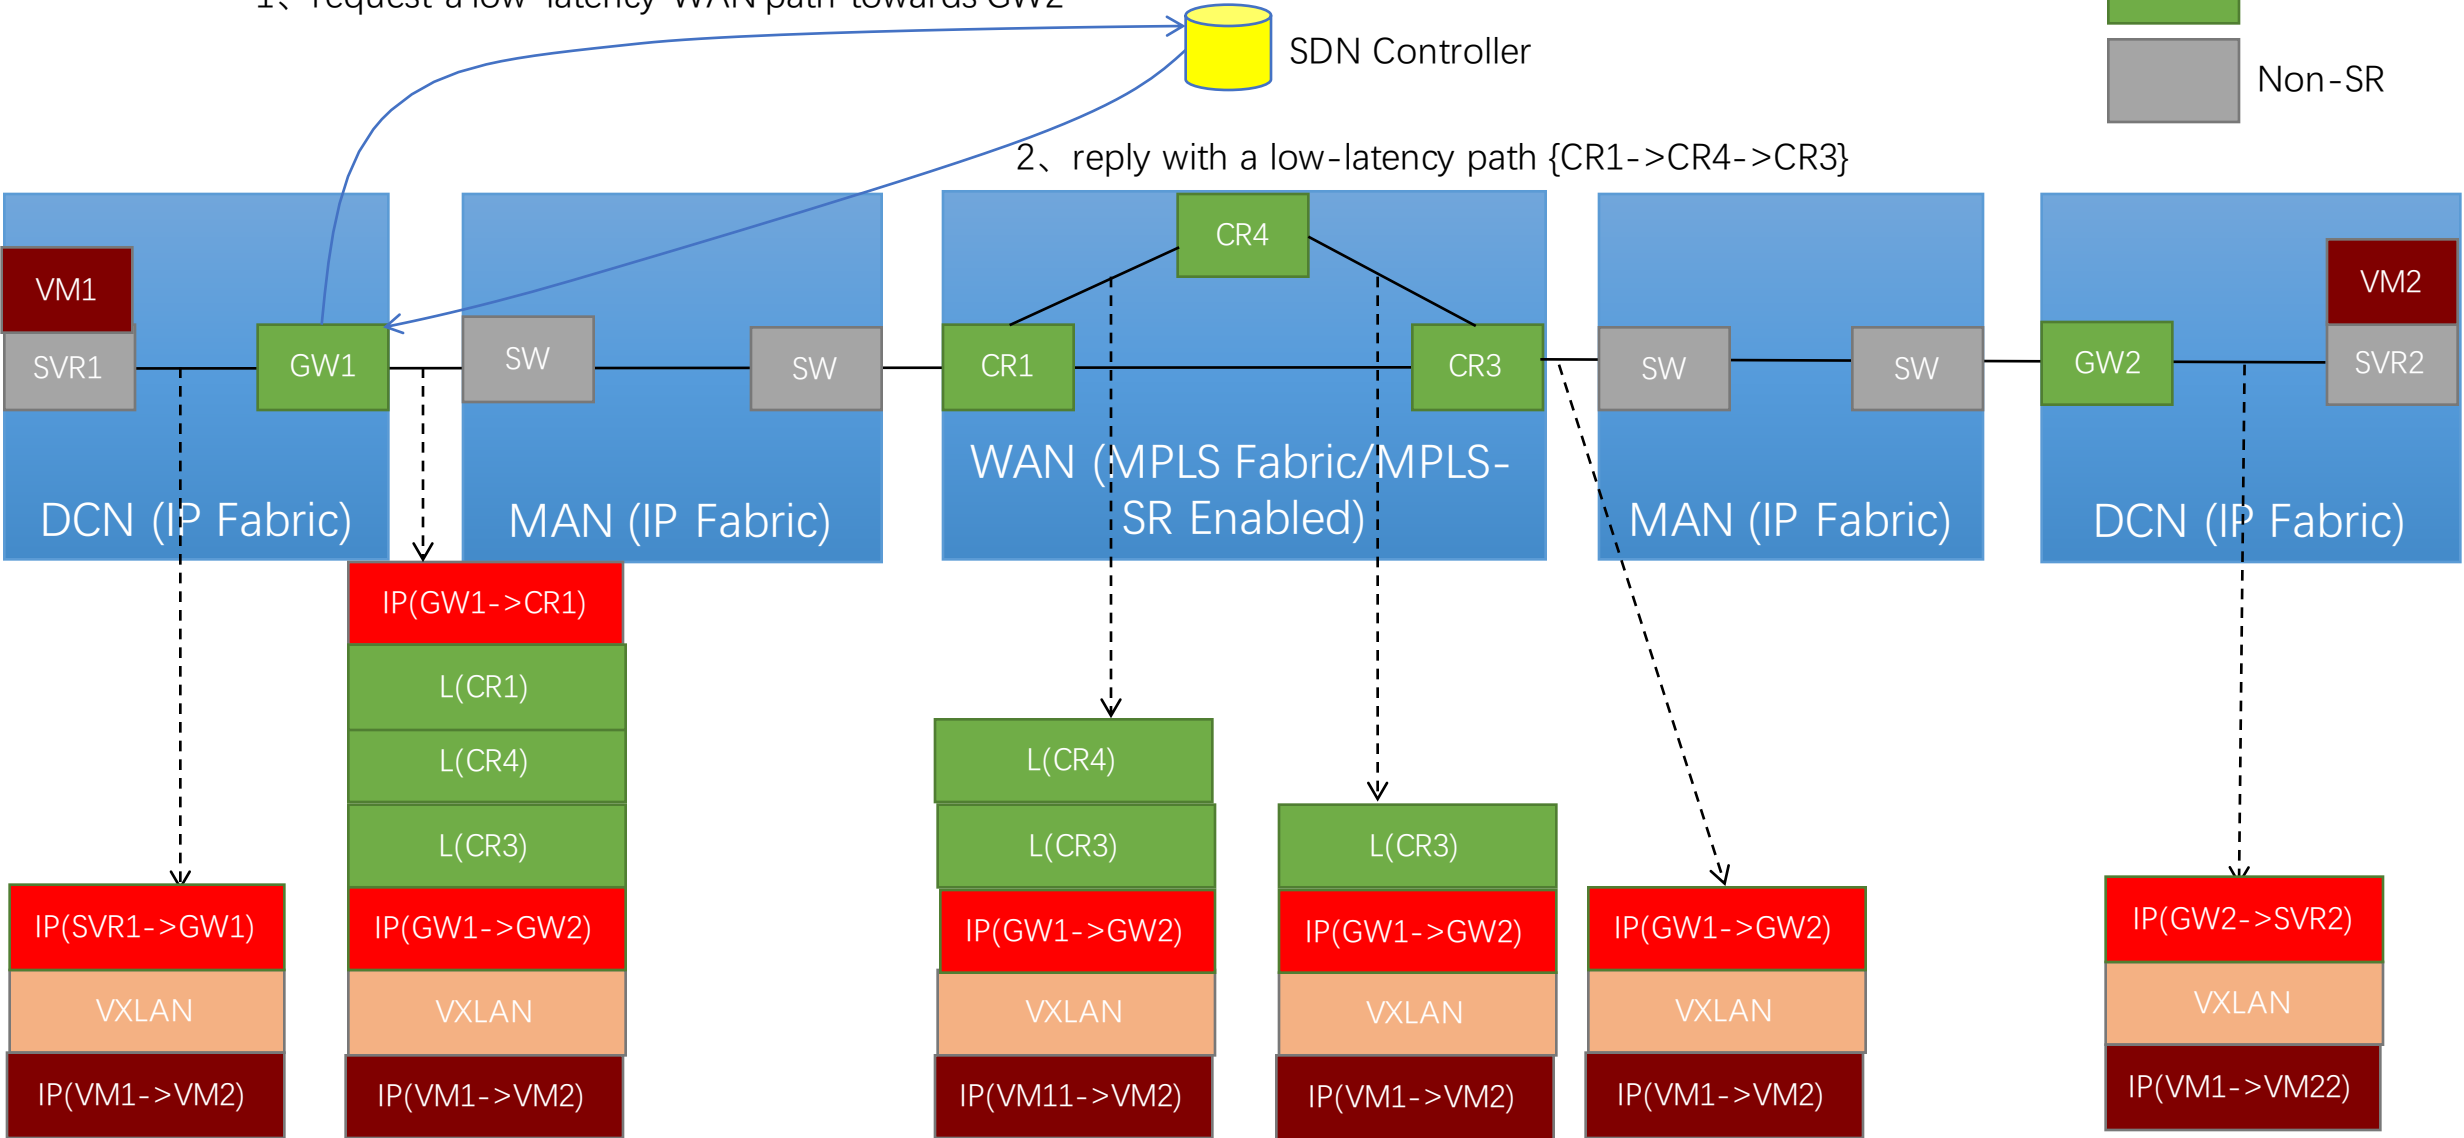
1、request a low-latency WAN path towards GW2

SDN Controller

Non-SR

2、reply with a low-latency path {CR1->CR4->CR3}

VM1

SVR1

GW1

DCN (IP Fabric)

SW

SW

MAN (IP Fabric)

CR4

CR1

CR3

WAN (MPLS Fabric/MPLS-SR Enabled)

SW

SW

MAN (IP Fabric)

VM2

GW2

SVR2

DCN (IP Fabric)

IP(SVR1->GW1)

VXLAN

IP(VM1->VM2)

IP(GW1->CR1)

L(CR1)

L(CR4)

L(CR3)

IP(GW1->GW2)

VXLAN

IP(VM1->VM2)

L(CR4)

L(CR3)

IP(GW1->GW2)

VXLAN

IP(VM11->VM2)

L(CR3)

IP(GW1->GW2)

VXLAN

IP(VM1->VM2)

IP(GW1->GW2)

VXLAN

IP(VM1->VM2)

IP(GW2->SVR2)

VXLAN

IP(VM1->VM22)